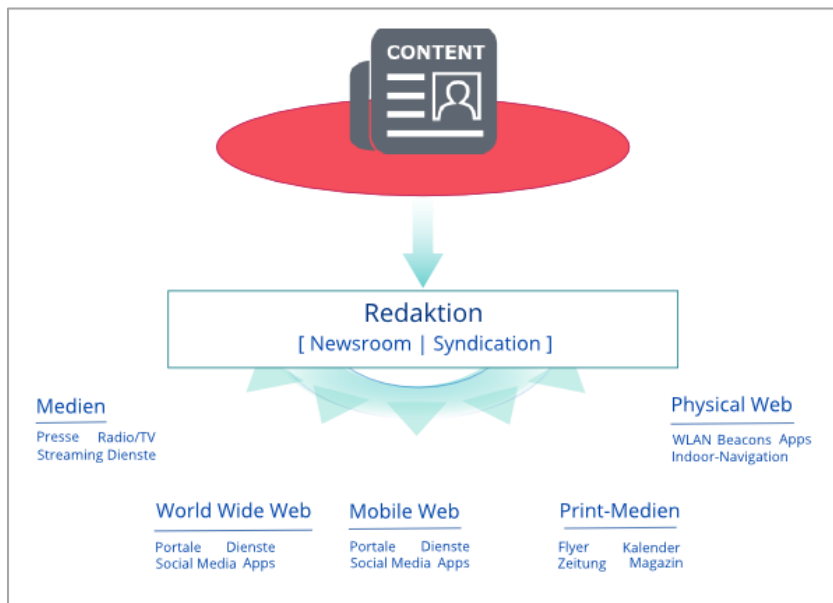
CONTENT

Redaktion
[ Newsroom | Syndication ]

Medien
Presse Radio/TV
Streaming Dienste

Physical Web
WLAN Beacons Apps
Indoor-Navigation

World Wide Web
Portale Dienste
Social Media Apps

Mobile Web
Portale Dienste
Social Media Apps

Print-Medien
Flyer Kalender
Zeitung Magazin